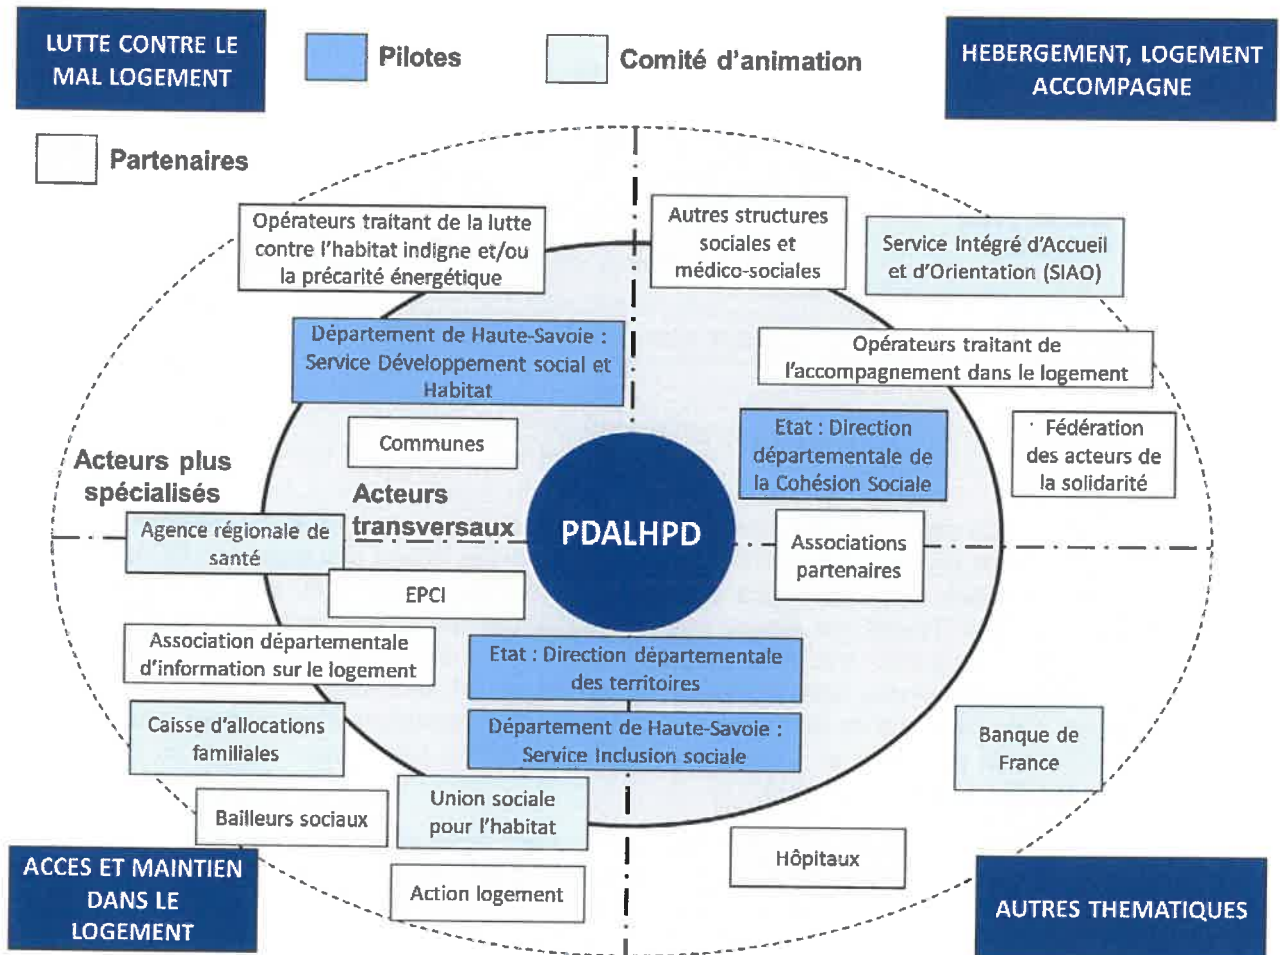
LUTTE CONTRE LE MAL LOGEMENT

Pilotes

Comité d'animation

HEBERGEMENT, LOGEMENT ACCOMPAGNE

Partenaires

Opérateurs traitant de la lutte contre l'habitat indigne et/ou la précarité énergétique

Autres structures sociales et médico-sociales

Service Intégré d'Accueil et d'Orientation (SIAO)

Département de Haute-Savoie : Service Développement social et Habitat

Opérateurs traitant de l'accompagnement dans le logement

Communes

Etat : Direction départementale de la Cohésion Sociale

Fédération des acteurs de la solidarité

Acteurs plus spécialisés

Acteurs transversaux

PDALHPD

Agence régionale de santé

Associations partenaires

EPCI

Association départementale d'information sur le logement

Etat : Direction départementale des territoires

Caisse d'allocations familiales

Département de Haute-Savoie : Service Inclusion sociale

Banque de France

Bailleurs sociaux

Union sociale pour l'habitat

Hôpitaux

ACCES ET MAINTIEN DANS LE LOGEMENT

Action logement

AUTRES THEMATIQUES